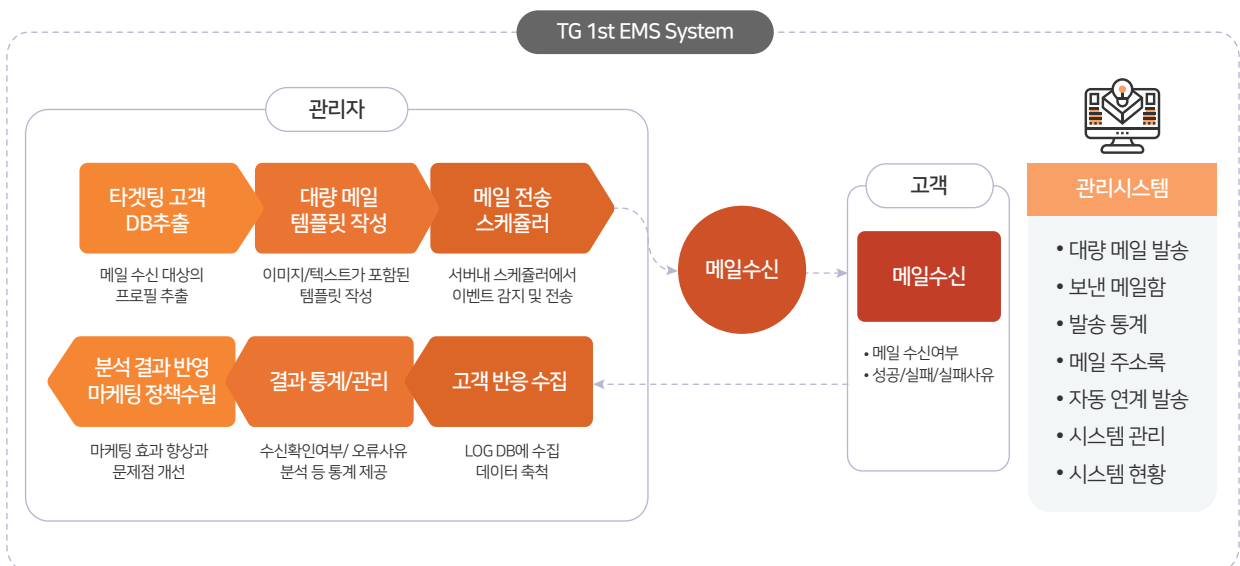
TG 1st EMS System

관리자

타겟팅 고객 DB추출

메일 수신 대상의 프로필 추출

대량 메일 템플릿 작성

이미지/텍스트가 포함된 템플릿 작성

메일 전송 스케쥴러

서버내 스케쥴러에서 이벤트 감지 및 전송

분석 결과 반영 마케팅 정책수립

마케팅 효과 향상과 문제점 개선

결과 통계/관리

수신확인여부/ 오류사유 분석 등 통계 제공

고객 반응 수집

LOG DB에 수집 데이터 축적

메일수신

고객

메일수신

• 메일 수신여부
• 성공/실패/실패사유

관리시스템

• 대량 메일 발송
• 보낸 메일함
• 발송 통계
• 메일 주소록
• 자동 연계 발송
• 시스템 관리
• 시스템 현황